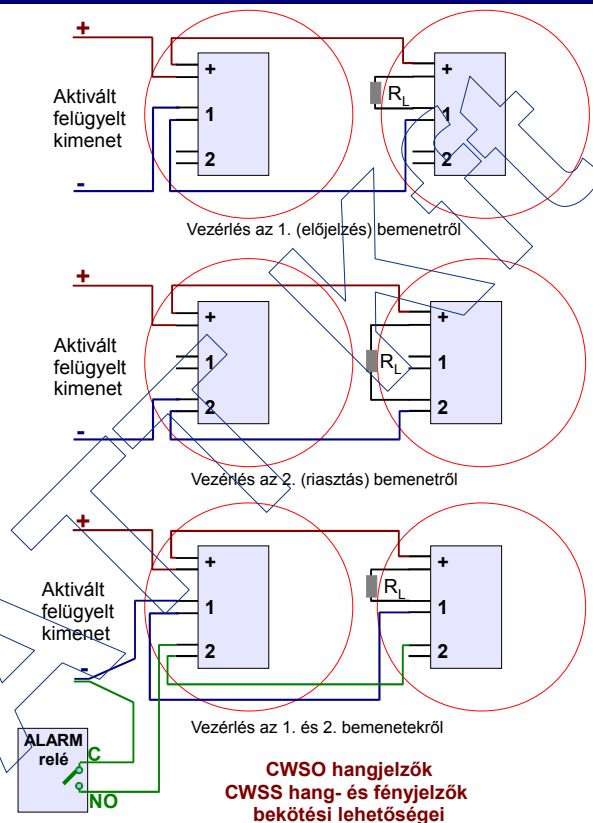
+
Aktivált felügyelt kimenet
-
+
1
2
$R_L$
+
1
2
Vezérlés az 1. (előjelzés) bemenetről

+
Aktivált felügyelt kimenet
-
+
1
2
$R_L$
+
1
2
Vezérlés az 2. (riasztás) bemenetről

+
Aktivált felügyelt kimenet
-
+
1
2
$R_L$
+
1
2
Vezérlés az 1. és 2. bemenetekről

ALARM relé
C
NO

CWSO hangjelzők
CWSS hang- és fényjelzők
bekötési lehetőségei